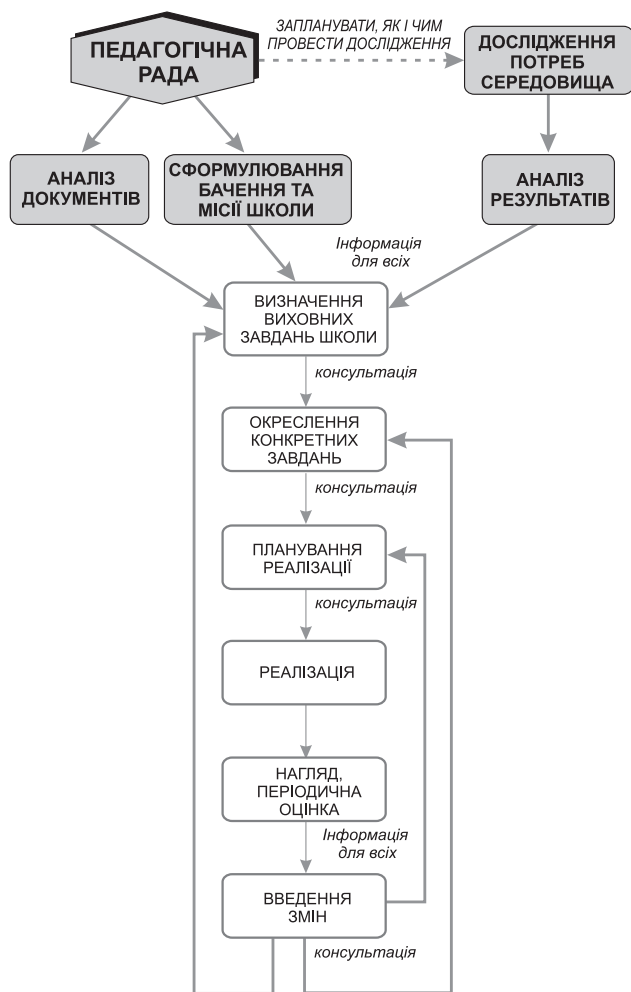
ПЕДАГОГІЧНА РАДА

ЗАПЛАНУВАТИ, ЯК І ЧИМ ПРОВЕСТИ ДОСЛІДЖЕННЯ

ДОСЛІДЖЕННЯ ПОТРЕБ СЕРЕДОВИЩА

АНАЛІЗ ДОКУМЕНТІВ

СФОРМУЛЮВАННЯ БАЧЕННЯ ТА МІСІЇ ШКОЛИ

АНАЛІЗ РЕЗУЛЬТАТІВ

Інформація для всіх

ВИЗНАЧЕННЯ ВИХОВНИХ ЗАВДАНЬ ШКОЛИ

консультація

ОКРЕСЛЕННЯ КОНКРЕТНИХ ЗАВДАНЬ

консультація

ПЛАНУВАННЯ РЕАЛІЗАЦІЇ

консультація

РЕАЛІЗАЦІЯ

НАГЛЯД, ПЕРІОДИЧНА ОЦІНКА

Інформація для всіх

ВВЕДЕННЯ ЗМІН

консультація